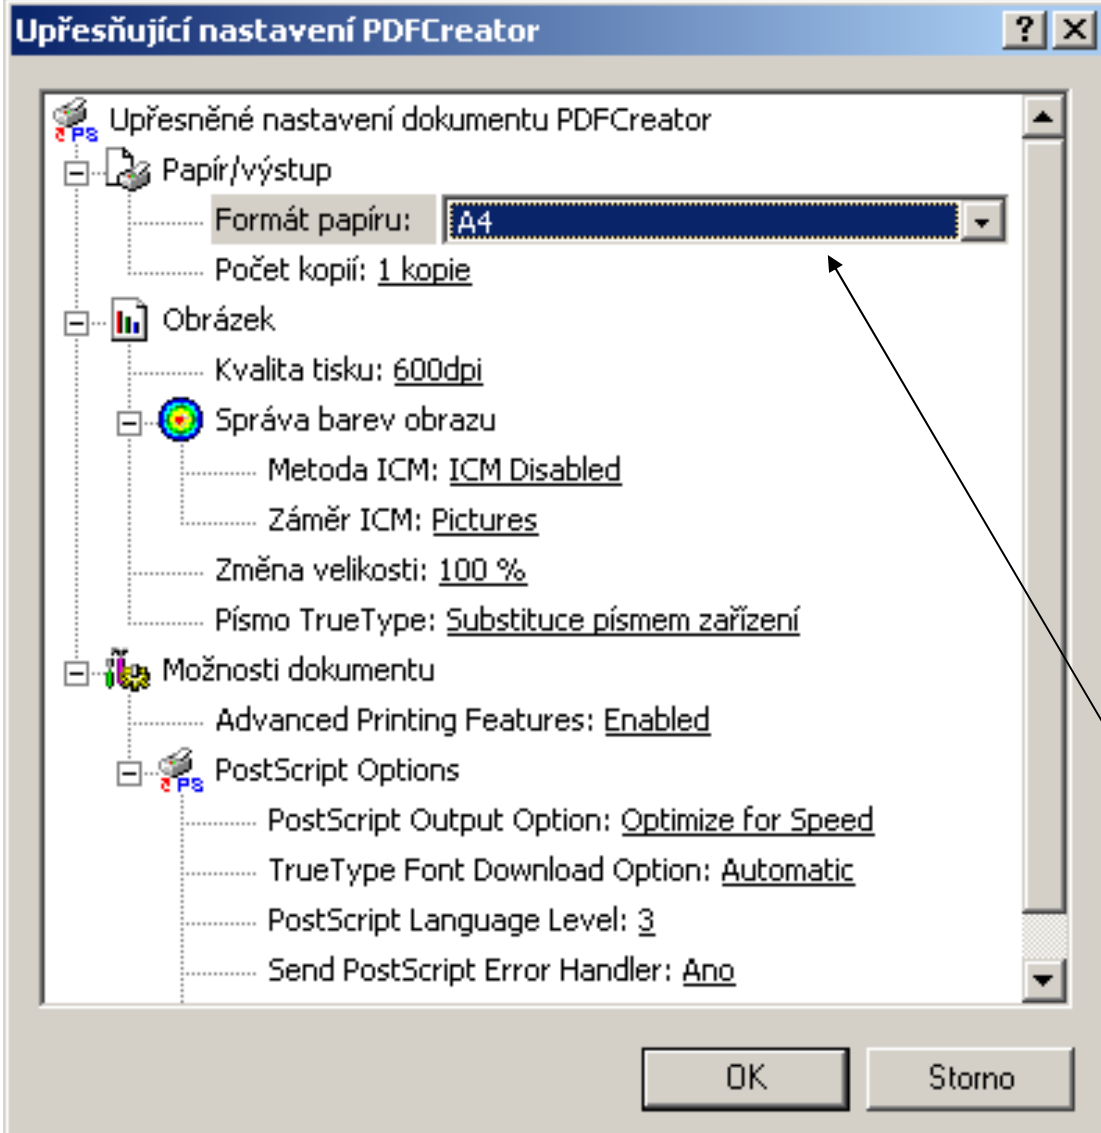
Upřesňující nastavení PDFCreator

?
X

Upřesněné nastavení dokumentu PDFCreator
Papír/výstup
Formát papíru: A4
Počet kopií: 1 kopie
Obrázek
Kvalita tisku: 600dpi
Správa barev obrazu
Metoda ICM: ICM Disabled
Záměr ICM: Pictures
Změna velikosti: 100 %
Písmo TrueType: Substituce písmem zařízení
Možnosti dokumentu
Advanced Printing Features: Enabled
PostScript Options
PostScript Output Option: Optimize for Speed
TrueType Font Download Option: Automatic
PostScript Language Level: 3
Send PostScript Error Handler: Ano

OK
Storno